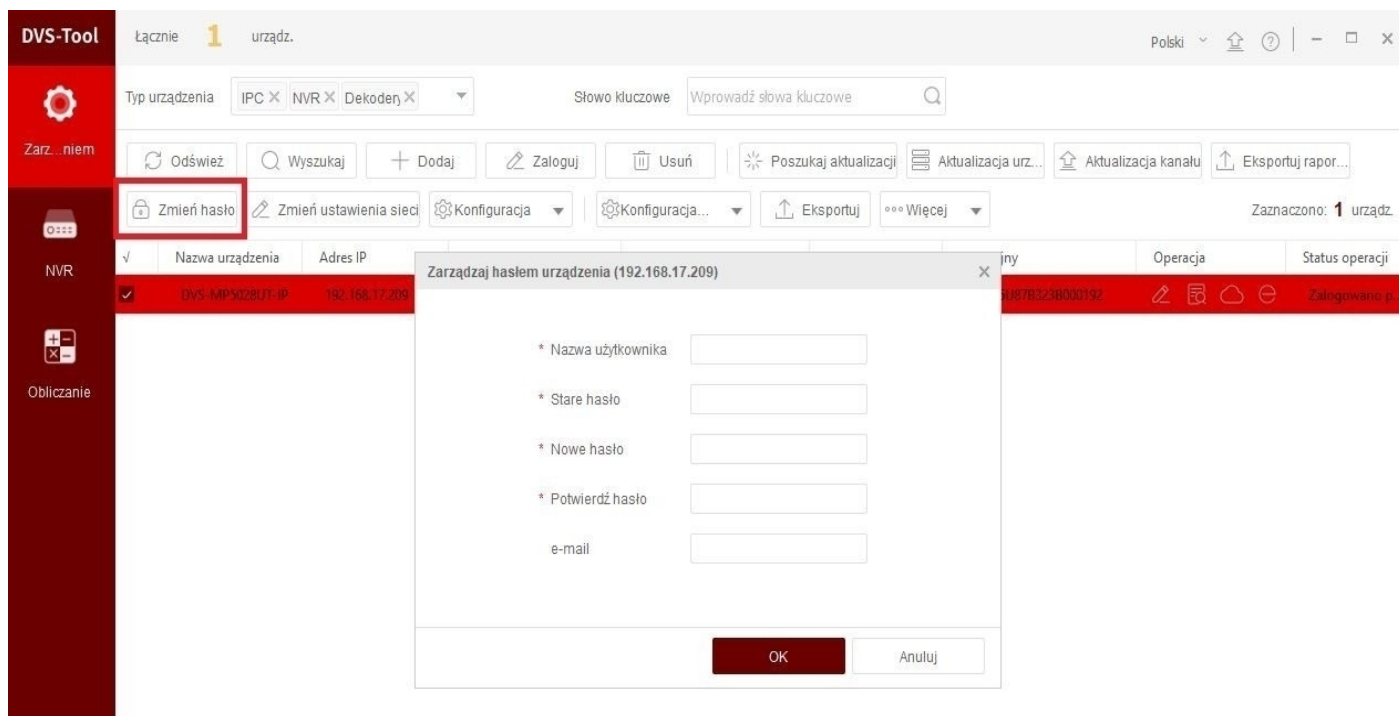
DVS-Tool

Zarz...niem

NVR

Obliczanie

Łącznie 1 urządz.

Polski

Typ urządzenia IPC × NVR × Dekoder ×

Słowo kluczowe Wprowadź słowa kluczowe

Odśwież Wyszukaj Dodaj Zaloguj Usuń Poszukaj aktualizacji Aktualizacja urz... Aktualizacja kanału Eksportuj rapor...

Zmień hasło Zmień ustawienia sieci Konfiguracja Konfiguracja... Eksportuj Więcej

Zaznaczono: 1 urządz.

| √ | Nazwa urządzenia | Adres IP | jny | Operacja | Status operacji |
|---|---|---|---|---|---|
| ☑ | DVS-MP5028UT-IP | 192.168.17.209 | 5U87B323B000192 | | Zalogowano p... |

Zarządzaj hasłem urządzenia (192.168.17.209)

* Nazwa użytkownika

* Stare hasło

* Nowe hasło

* Potwierdź hasło

e-mail

OK Anuluj